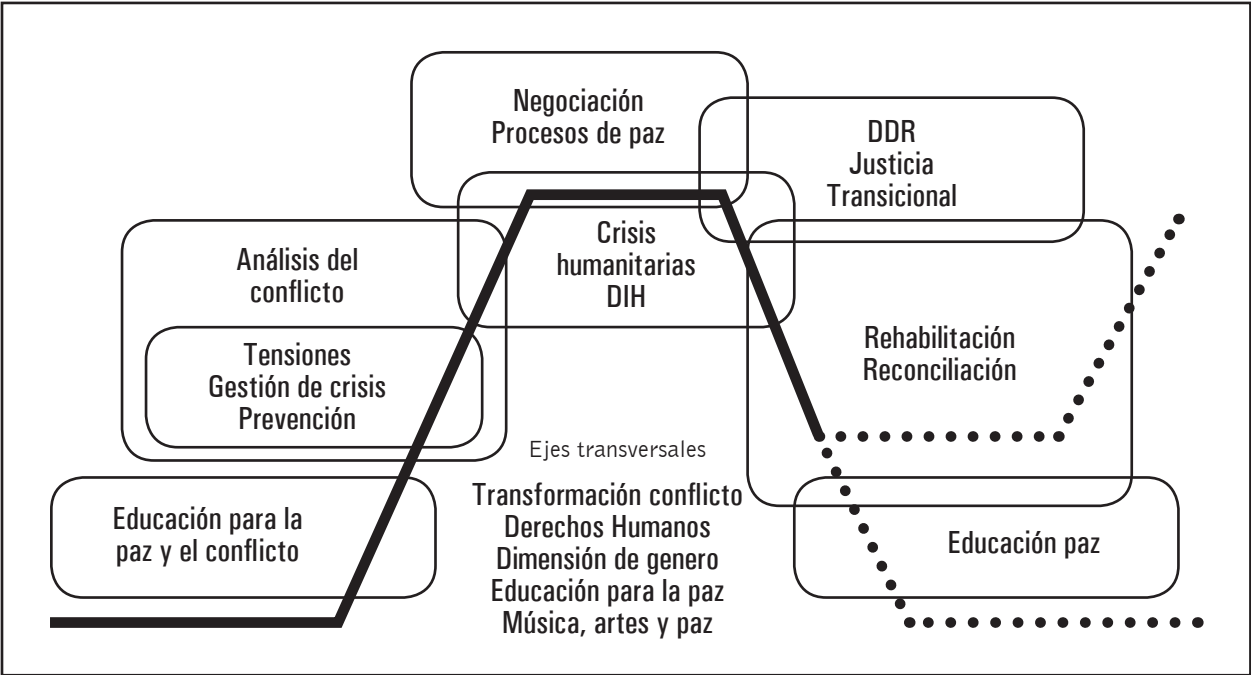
Negociación
Procesos de paz

DDR
Justicia
Transicional

Análisis del conflicto

Crisis humanitarias
DIH

Tensiones
Gestión de crisis
Prevención

Rehabilitación
Reconciliación

Ejes transversales

Transformación conflicto
Derechos Humanos
Dimensión de genero
Educación para la paz
Música, artes y paz

Educación para la paz y el conflicto

Educación paz